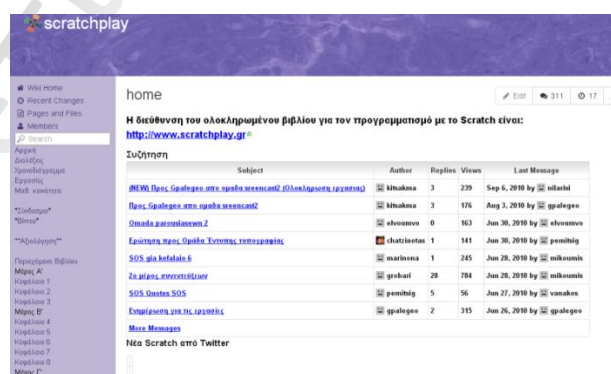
scratchplay

Wiki Home
Recent Changes
Pages and Files
Members
Search
Αρχική
Διάλεξις
Χρονοδιάγραμμα
Εργασίες
Μαθ. κοινότητα

"Σύνδεσμοι"
"Βίντεο"

"Αξιολόγηση"

Περιεχόμενο Βιβλίου
Μέρος Α'
Κεφάλαιο 1
Κεφάλαιο 2
Κεφάλαιο 3
Μέρος Β'
Κεφάλαιο 4
Κεφάλαιο 5
Κεφάλαιο 6
Κεφάλαιο 7
Κεφάλαιο 8
Μέρος Γ'

home

Edit 311 17

Η διεύθυνση του ολοκληρωμένου βιβλίου για τον προγραμματισμό με το Scratch είναι: http://www.scratchplay.gr

Συζήτηση

| Subject | Author | Replies | Views | Last Message |
|---|---|---|---|---|
| (NEW) Προς Gpalegeo απο ομαδα sreencast2 (Ολοκληρωση εργασιας) | kitsakma | 3 | 239 | Sep 6, 2010 by nilarisi |
| Προς Gpalegeo απο ομαδα sreencast2 | kitsakma | 3 | 176 | Aug 3, 2010 by gpalegeo |
| Omada parousiasewn 2 | elvoumvo | 0 | 163 | Jun 30, 2010 by elvoumvo |
| Ερώτηση προς Ομάδα Έντυπης τυπογραφίας | chatzinotas | 1 | 141 | Jun 30, 2010 by pemitsig |
| SOS gia kefalaio 6 | marinona | 1 | 245 | Jun 28, 2010 by mikoumis |
| 2ο μέρος συνεντεύξεων | grobari | 28 | 784 | Jun 28, 2010 by mikoumis |
| SOS Quotes SOS | pemitsig | 5 | 56 | Jun 27, 2010 by vanakos |
| Ενημέρωση για τις εργασίες | gpalegeo | 2 | 315 | Jun 26, 2010 by gpalegeo |

More Messages

Νέα Scratch από Twitter